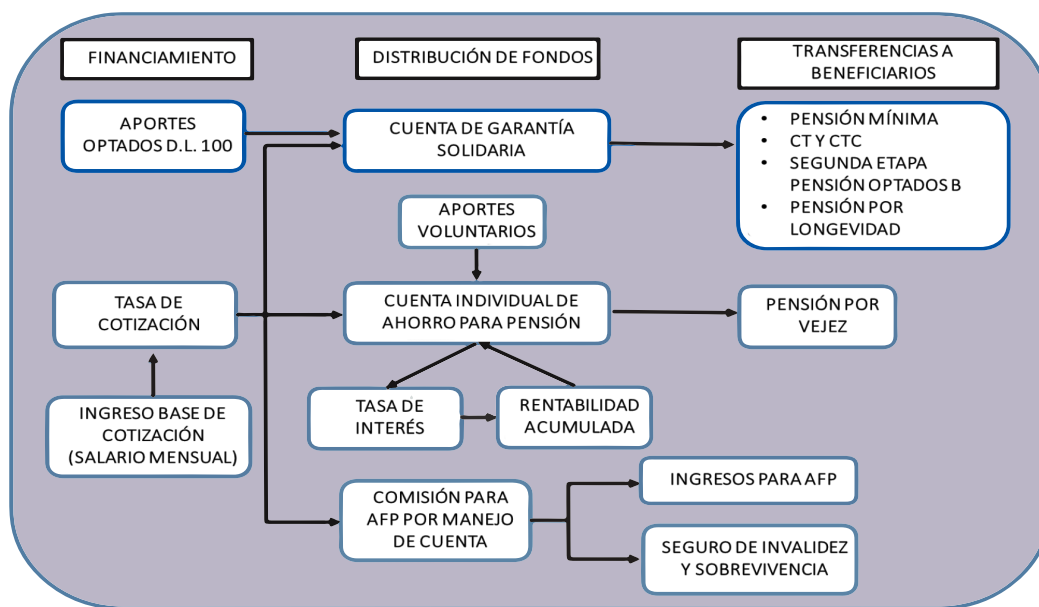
FINANCIAMIENTO

DISTRIBUCIÓN DE FONDOS

TRANSFERENCIAS A BENEFICIARIOS

APORTES OPTADOS D.L. 100

CUENTA DE GARANTÍA SOLIDARIA

- PENSIÓN MÍNIMA
- CT Y CTC
- SEGUNDA ETAPA PENSIÓN OPTADOS B
- PENSIÓN POR LONGEVIDAD

APORTES VOLUNTARIOS

TASA DE COTIZACIÓN

CUENTA INDIVIDUAL DE AHORRO PARA PENSIÓN

PENSIÓN POR VEJEZ

INGRESO BASE DE COTIZACIÓN (SALARIO MENSUAL)

TASA DE INTERÉS

RENTABILIDAD ACUMULADA

COMISIÓN PARA AFP POR MANEJO DE CUENTA

INGRESOS PARA AFP

SEGURO DE INVALIDEZ Y SOBREVIVENCIA